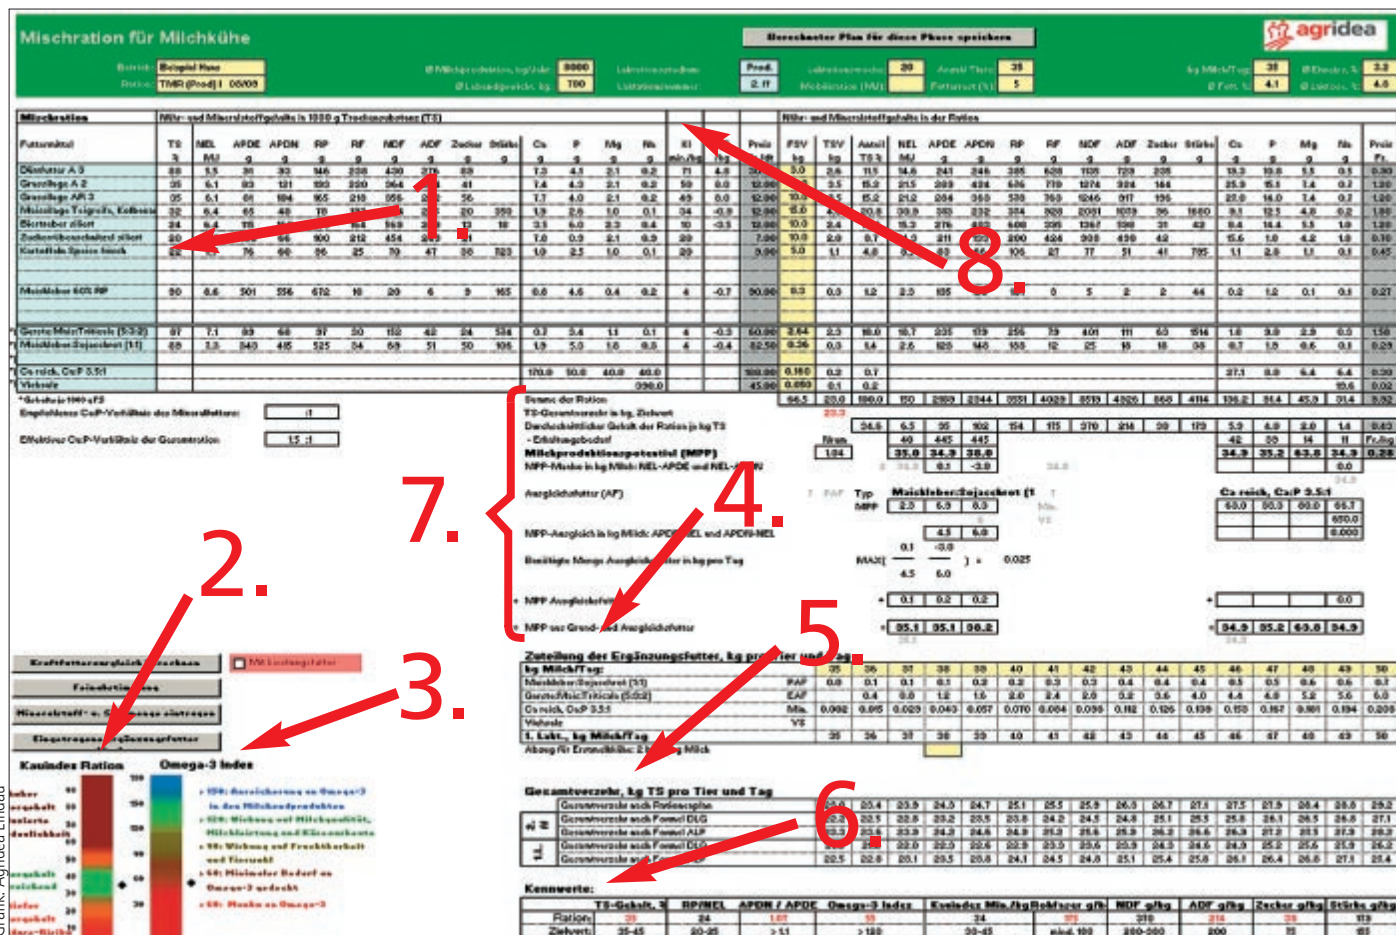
Mischration für Milchkühe

Berechneter Plan für diese Phase speichern

agridea

Betrieb: Beispiel Hans
Ration: TMR (Prod) I 08/09

Ø Milchproduktion, kg/Jahr 8000
Ø Lebendgewicht, kg 700

Laktationsstadium Prod.
Laktationsnummer 2. ff

Laktationswoche 20
Anzahl Tiere 35
Mobilisation (MJ/t) Fettansatz (%) 5

kg Milch/Tag 31
Ø Fett, % 4.1
Ø Eiweiss, % 3.3
Ø Laktose, % 4.8

Mischration | Nähr- und Mineralstoffgehalte in 1000 g Trockensubstanz (TS) | Nähr- und Mineralstoffgehalte in der Ration

Futtermittel

Dürrfutter A 3
Grassilage A 2
Grassilage AR 3
Maissilage Teigreife, Kolbena
Biertreber siliert
Zuckerrübenschnitzel siliert
Kartoffeln Speise frisch

Maiskleber 60% RP

Gerste/Mais/Triticale (5:3:2)
Maiskleber/Sojaschrot (1:1)

Ca reich, CaP 3.5:1
Viehsalz

1.

8.

Empfohlenes Ca:P-Verhältnis des Mineralfutters:
Effektives Ca:P-Verhältnis der Gesamtration: 1.5 :1

7.

Bedarf der Ration
TS-Gesamtverzehr in kg, Zielwert
Durchschnittlicher Gehalt der Ration je kg TS
- Erhaltungsbedarf
Milchproduktionspotential (MPP)
MPP-Menge in kg Milch: NEL-APDE und NEL-APDN

Ausgleichsfutter (AF)
Maiskleber:Sojaschrot (1:1)
Ca reich, CaP 3.5:1

MPP-Ausgleich in kg Milch: APDE/NEL und APDN/NEL

Benötigte Menge Ausgleichsfutter in kg pro Tag

MAX( 0.1 / 4.5 ; -3.0 / 6.0 ) = 0.025

+ MPP Ausgleichsfutter
= MPP aus Grund- und Ausgleichsfutter

4.

2.

5.

3.

Kraftfutterausgleich berechnen
Feinabstimmung
Mineralstoff- u. Salzmenge eintragen
Eingetragene Ergänzungsfutter

Mit Leistungsfutter

Zuteilung der Ergänzungsfutter, kg pro Tier und Tag
kg Milch/Tag:
Maiskleber/Sojaschrot (1:1)
Gerste/Mais/Triticale (5:3:2)
Ca reich, CaP 3.5:1
Viehsalz
1. Lakt., kg Milch/Tag
Abzug für Erstmelkende: 2 kg Milch

Kauindex Ration
Omega-3 Index

> 150: Bereicherung an Omega-3 in den Milchendprodukten
> 120: Wirkung auf Milchqualität, Milchleistung und Kälbergesundheit
> 90: Wirkung auf Fruchtbarkeit und Tierwohl
> 60: Minimaler Bedarf an Omega-3 gedeckt
< 60: Mangel an Omega-3

Gesamtverzehr, kg TS pro Tier und Tag
Gesamtverzehr nach Rationsplan
Gesamtverzehr nach Formel DLG
Gesamtverzehr nach Formel ALP
Gesamtverzehr nach Formel DLG

6.

Kennwerte:
TS-Gehalt, % | RP/NEL | APDN / APDE | Omega-3 Index | Kauindex Min./kg | Rohfaser g/kg | NDF g/kg | ADF g/kg | Zucker g/kg | Stärke g/kg
Ration:
Zielwert: 35-45 | 20-25 | > 1.1 | > 120 | 30-45 | mind. 180 | 280-350 | 200

Grafik: Agridea Lindau